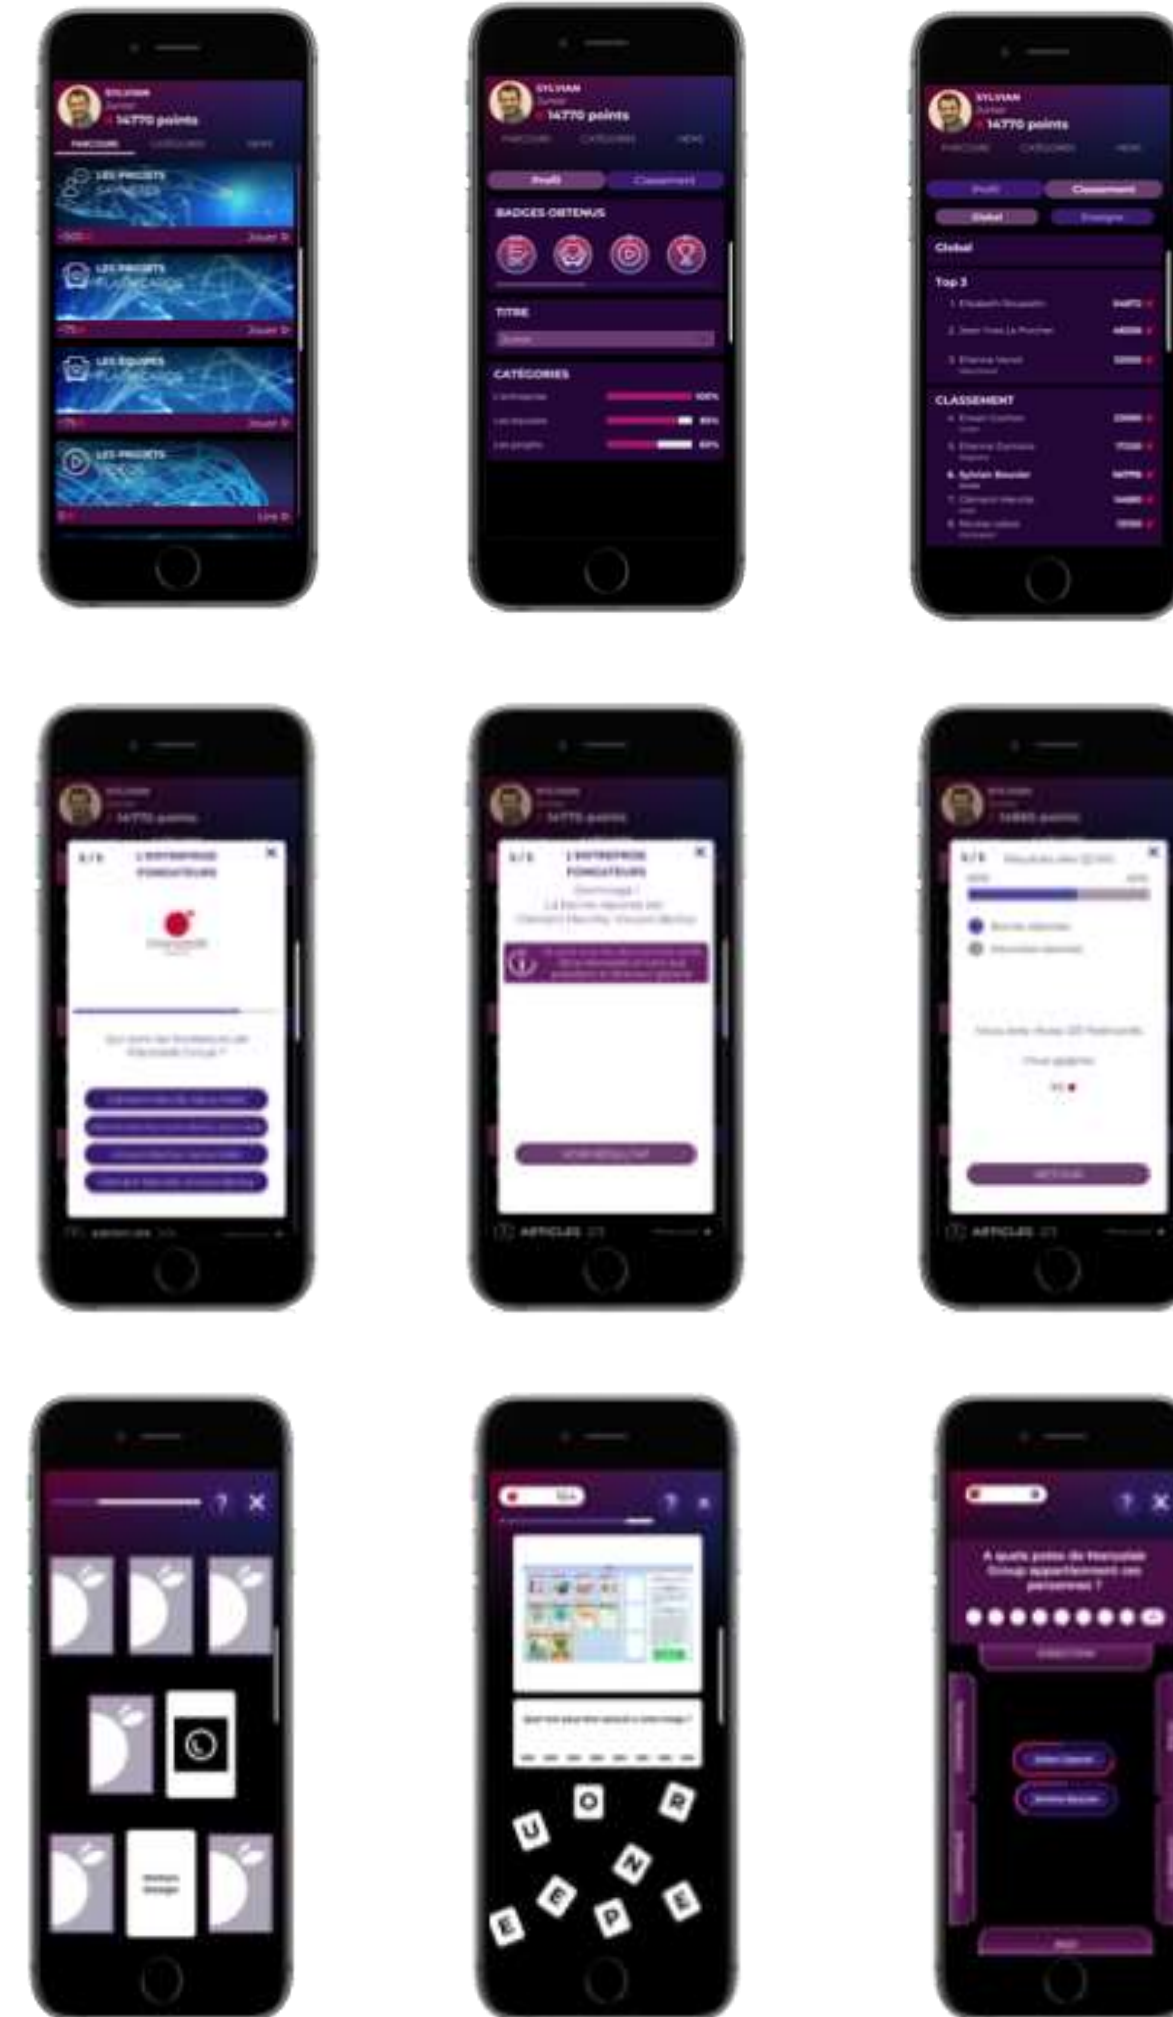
SYLVIAN
14770 points
PARCOURS CATÉGORIES NEWS
LES PROJETS
Jouer
LES PROJETS
Jouer
LES ÉQUIPES
Jouer
LES PROJETS
Lire

SYLVIAN
14770 points
PARCOURS CATÉGORIES NEWS
Profil Classement
BADGES OBTENUS
TITRE
CATÉGORIES
100%
80%
60%

SYLVIAN
14770 points
PARCOURS CATÉGORIES NEWS
Profil Classement
Global Équipe
Global
Top 3
CLASSEMENT

SYLVIAN
14770 points
L'ENTREPRISE FONDATEURS
ARTICLES

SYLVIAN
14770 points
L'ENTREPRISE FONDATEURS
ARTICLES

SYLVIAN
14880 points
ARTICLES

A quels postes de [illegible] Group appartiennent ces personnes ?

U O R N E E P E